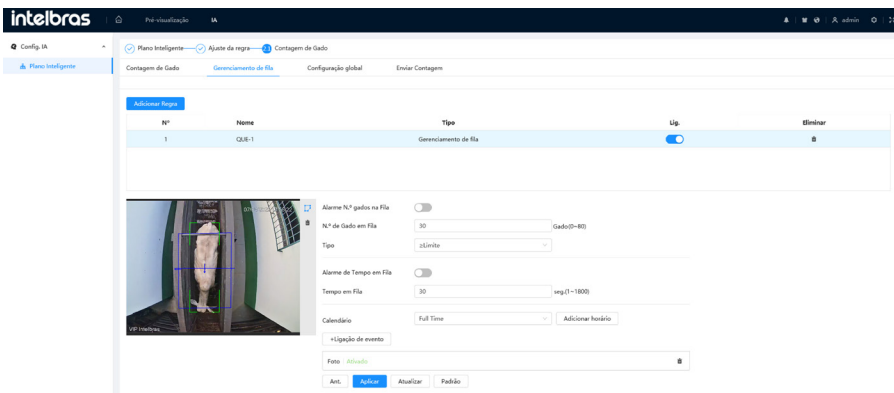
intelbras Pré-visualização IA admin

Config. IA
Plano Inteligente

Plano Inteligente — Ajuste da regra — 3 Contagem de Gado

Contagem de Gado | Gerenciamento de fila | Configuração global | Enviar Contagem

Adicionar Regra

| Nº | Nome | Tipo | Lig. | Eliminar |
|---|---|---|---|---|
| 1 | QUE-1 | Gerenciamento de fila | | |

VIP Intelbras

Alarme N.º gados na Fila
N.º de Gado em Fila 30 Gado(0~80)
Tipo ≥Limite
Alarme de Tempo em Fila
Tempo em Fila 30 seg.(1~1800)
Calendário Full Time Adicionar horário
+Ligação de evento
Foto - Ativado
Ant. Aplicar Atualizar Padrão